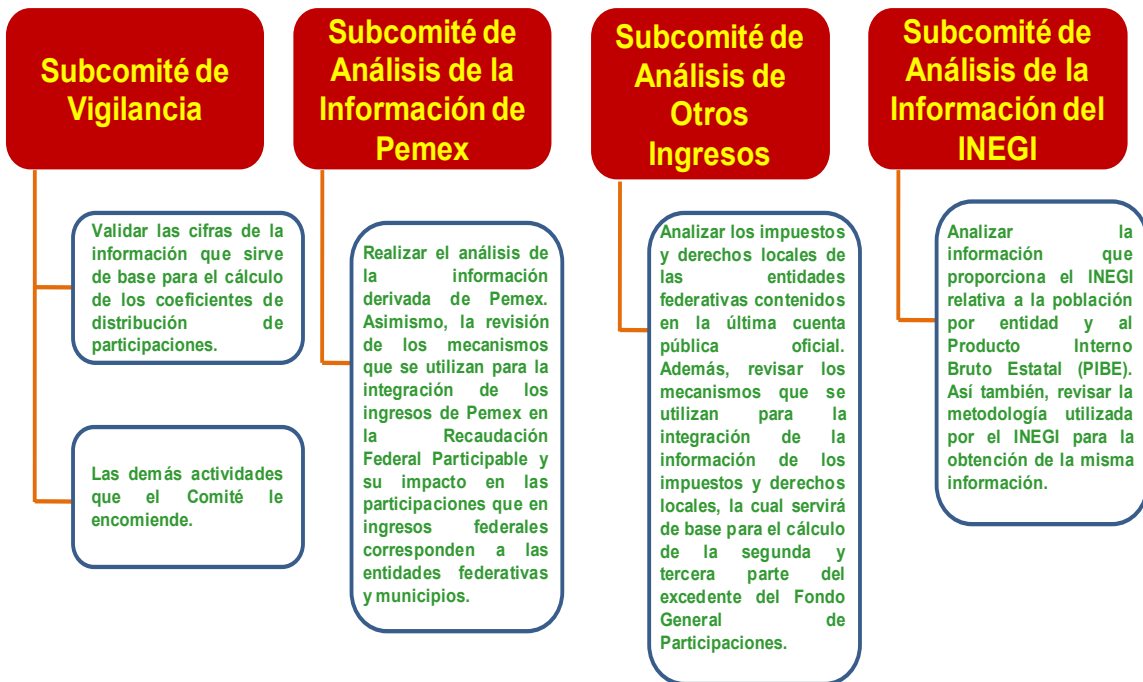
Subcomité de Vigilancia

Validar las cifras de la información que sirve de base para el cálculo de los coeficientes de distribución de participaciones.

Las demás actividades que el Comité le encomiende.

Subcomité de Análisis de la Información de Pemex

Realizar el análisis de la información derivada de Pemex. Asimismo, la revisión de los mecanismos que se utilizan para la integración de los ingresos de Pemex en la Recaudación Federal Participable y su impacto en las participaciones que en ingresos federales corresponden a las entidades federativas y municipios.

Subcomité de Análisis de Otros Ingresos

Analizar los impuestos y derechos locales de las entidades federativas contenidos en la última cuenta pública oficial. Además, revisar los mecanismos que se utilizan para la integración de la información de los impuestos y derechos locales, la cual servirá de base para el cálculo de la segunda y tercera parte del excedente del Fondo General de Participaciones.

Subcomité de Análisis de la Información del INEGI

Analizar la información que proporciona el INEGI relativa a la población por entidad y al Producto Interno Bruto Estatal (PIBE). Así también, revisar la metodología utilizada por el INEGI para la obtención de la misma información.